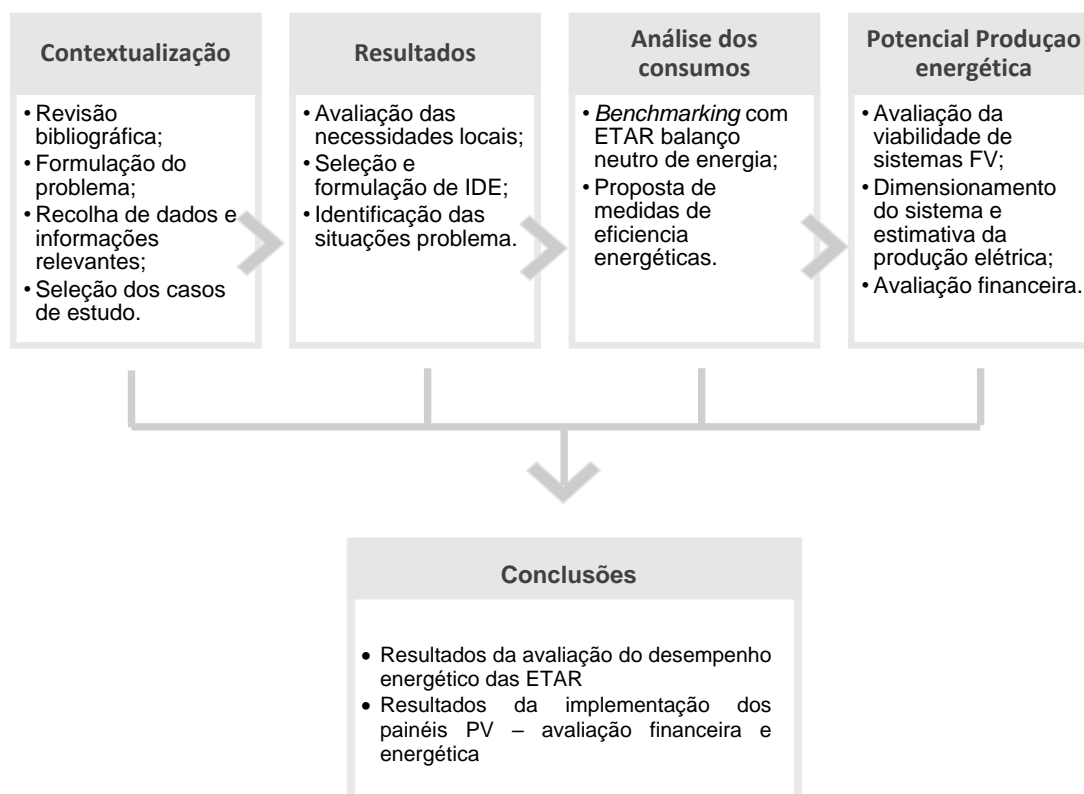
Contextualização

• Revisão bibliográfica;
• Formulação do problema;
• Recolha de dados e informações relevantes;
• Seleção dos casos de estudo.

Resultados

• Avaliação das necessidades locais;
• Seleção e formulação de IDE;
• Identificação das situações problema.

Análise dos consumos

• *Benchmarking* com ETAR balanço neutro de energia;
• Proposta de medidas de eficiencia energéticas.

Potencial Produçao energética

• Avaliação da viabilidade de sistemas FV;
• Dimensionamento do sistema e estimativa da produção elétrica;
• Avaliação financeira.

Conclusões

• Resultados da avaliação do desempenho energético das ETAR
• Resultados da implementação dos painéis PV – avaliação financeira e energética